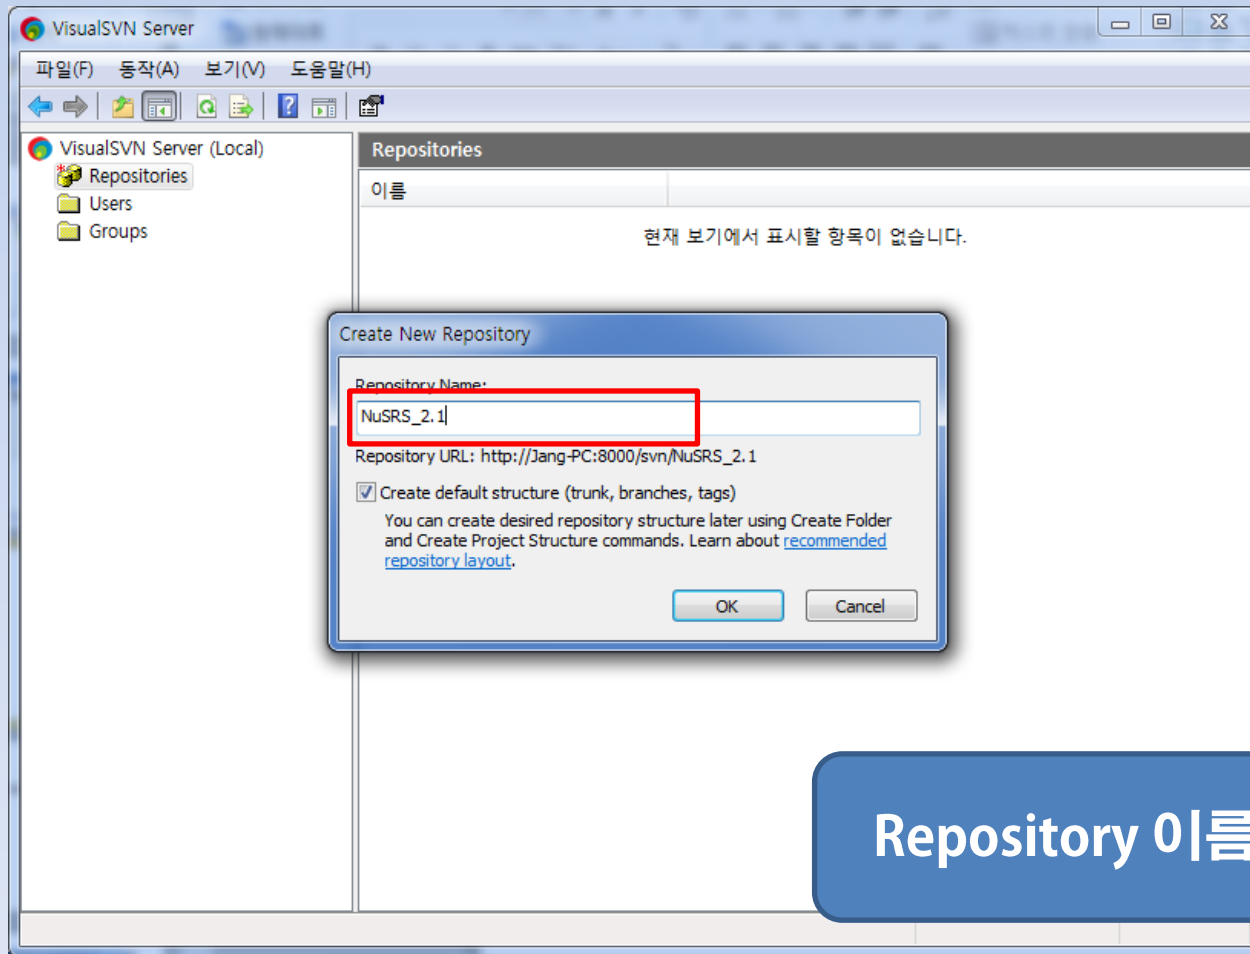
VisualSVN Server

파일(F) 동작(A) 보기(V) 도움말(H)

VisualSVN Server (Local)
Repositories
Users
Groups

Repositories

이름

현재 보기에서 표시할 항목이 없습니다.

Create New Repository

Repository Name:

NuSRS_2.1

Repository URL: http://Jang-PC:8000/svn/NuSRS_2.1

Create default structure (trunk, branches, tags)

You can create desired repository structure later using Create Folder and Create Project Structure commands. Learn about recommended repository layout.

OK

Cancel

Repository 이름